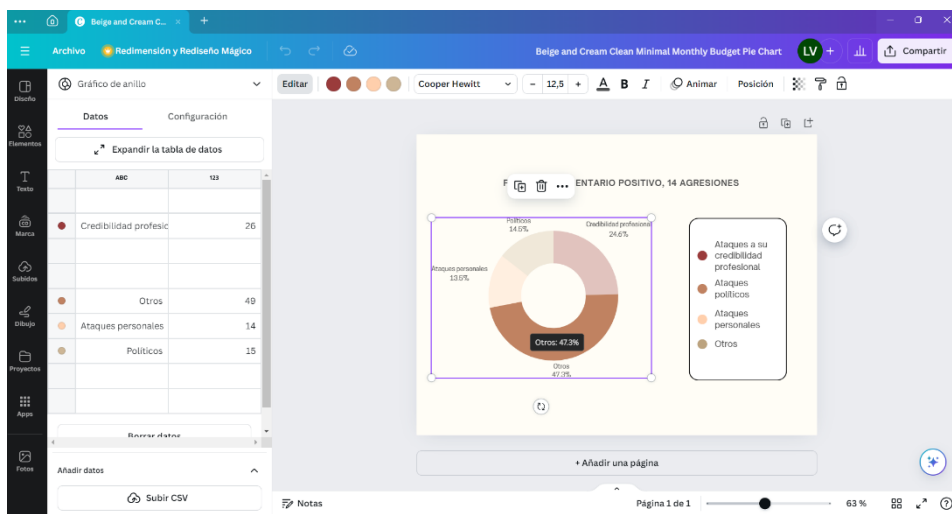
Beige and Cream C... ×

Archivo Redimensión y Rediseño Mágico

Beige and Cream Clean Minimal Monthly Budget Pie Chart

LV

Compartir

Diseño

Elementos

Texto

Marca

Subidos

Dibujo

Proyectos

Apps

Fotos

Gráfico de anillo

Datos

Configuración

Expandir la tabla de datos

| | ABC | 123 |
|---|---|---|
| | | |
| | Credibilidad profesic | 26 |
| | | |
| | | |
| | Otros | 49 |
| | Ataques personales | 14 |
| | Políticos | 15 |
| | | |
| | | |

Borrar datos

Añadir datos

Subir CSV

Editar

Cooper Hewitt

12,5

B

I

Animar

Posición

F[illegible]ENTARIO POSITIVO, 14 AGRESIONES

Políticos 14.6%

Credibilidad profesional 24.6%

Ataques personales 13.6%

Otros: 47.3%

Otros 47.3%

Ataques a su credibilidad profesional

Ataques políticos

Ataques personales

Otros

+ Añadir una página

Notas

Página 1 de 1

63 %